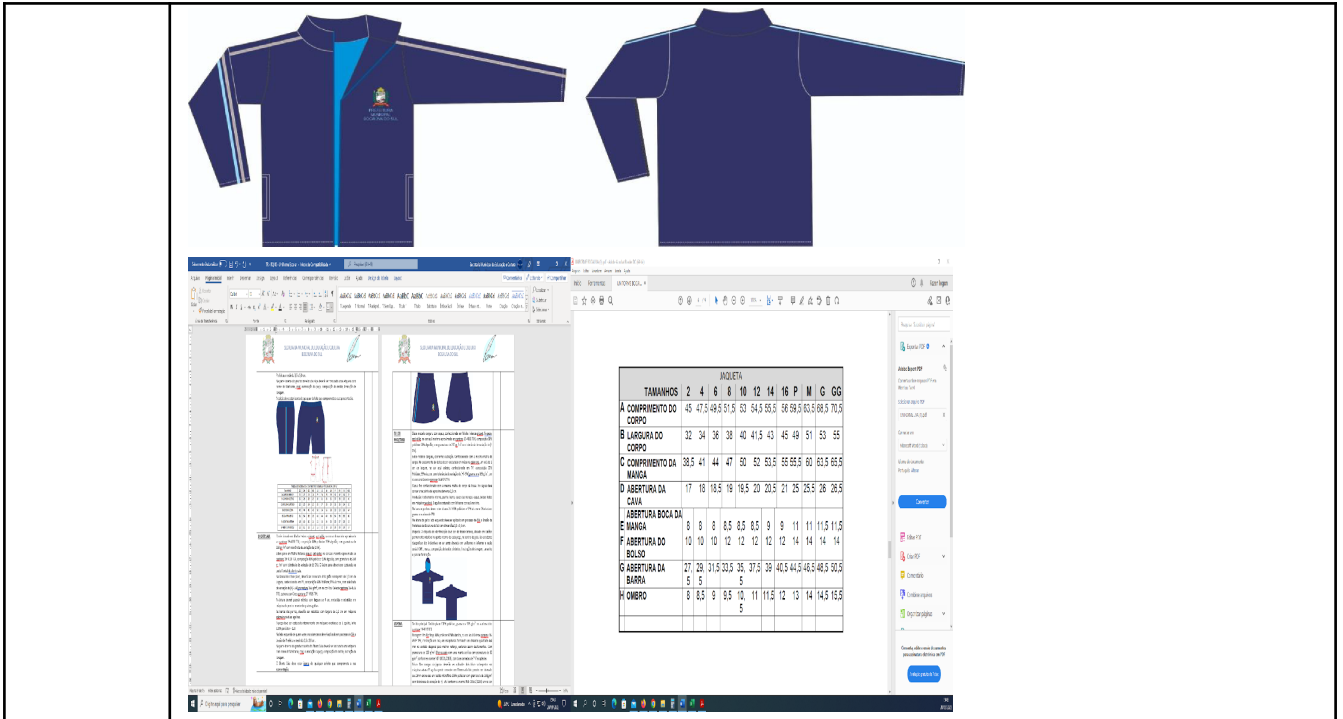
| | JAQUETA | | | | | | | | | | | | | | |
|---|---|---|---|---|---|---|---|---|---|---|---|---|---|---|---|
| | TAMANHOS | 2 | 4 | 6 | 8 | 10 | 12 | 14 | 16 | P | M | G | GG |
| A | COMPRIMENTO DO CORPO | 45 | 47,5 | 49,5 | 51,5 | 53 | 54,5 | 55,5 | 56 | 59,5 | 63,5 | 68,5 | 70,5 |
| B | LARGURA DO CORPO | 32 | 34 | 36 | 38 | 40 | 41,5 | 43 | 45 | 49 | 51 | 53 | 55 |
| C | COMPRIMENTO DA MANGA | 38,5 | 41 | 44 | 47 | 50 | 52 | 53,5 | 55 | 55,5 | 60 | 63,5 | 65,5 |
| D | ABERTURA DA CAVA | 17 | 18 | 18,5 | 19 | 19,5 | 20 | 20,5 | 21 | 25 | 25,5 | 26 | 26,5 |
| E | ABERTURA BOCA DA MANGA | 8 | 8 | 8 | 8,5 | 8,5 | 8,5 | 9 | 9 | 11 | 11 | 11,5 | 11,5 |
| F | ABERTURA DO BOLSO | 10 | 10 | 10 | 12 | 12 | 12 | 12 | 12 | 14 | 14 | 14 | 14 |
| G | ABERTURA DA BARRA | 27,5 | 29,5 | 31,5 | 33,5 | 35,5 | 37,5 | 39 | 40,5 | 44,5 | 46,5 | 48,5 | 50,5 |
| H | OMBRO | 8 | 8,5 | 9 | 9,5 | 10,5 | 11 | 11,5 | 12 | 13 | 14 | 14,5 | 15,5 |

Converter
Editar PDF
Criar PDF
Comentário
Combinar arquivos
Organizar páginas